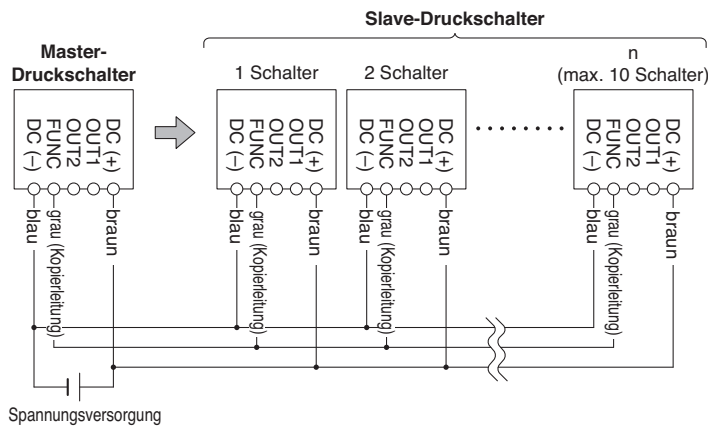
Slave-Druckschalter

Master-
Druckschalter

DC (+)
OUT1
OUT2
FUNC
DC (–)

blau
grau (Kopierleitung)
braun

1 Schalter

DC (+)
OUT1
OUT2
FUNC
DC (–)

blau
grau (Kopierleitung)
braun

2 Schalter

DC (+)
OUT1
OUT2
FUNC
DC (–)

blau
grau (Kopierleitung)
braun

n
(max. 10 Schalter)

DC (+)
OUT1
OUT2
FUNC
DC (–)

blau
grau (Kopierleitung)
braun

Spannungsversorgung